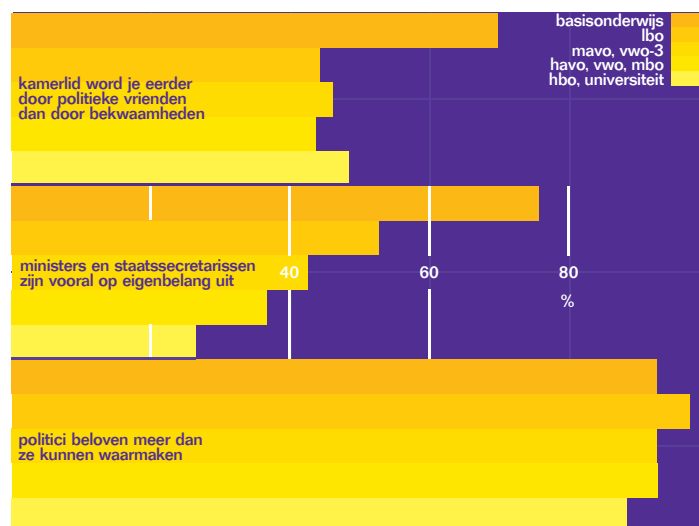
basisonderwijs
lbo
mavo, vwo-3
havo, vwo, mbo
hbo, universiteit

kamerlid word je eerder door politieke vrienden dan door bekwaamheden

ministers en staatssecretarissen zijn vooral op eigenbelang uit

40
60
80
%

politici beloven meer dan ze kunnen waarmaken